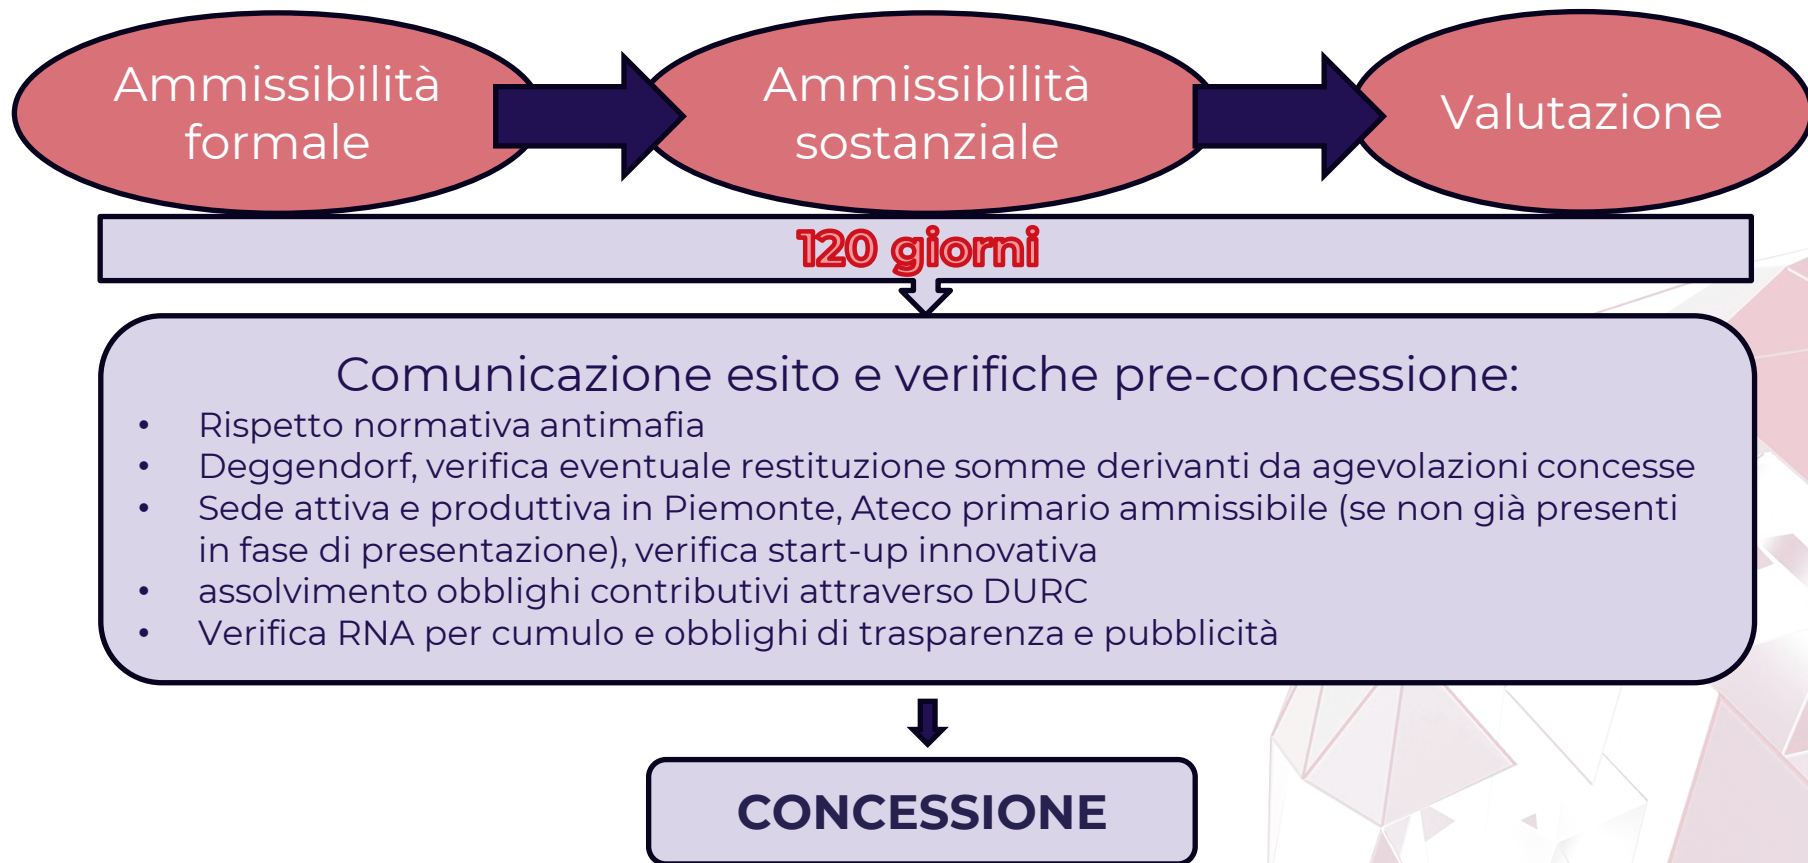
Ammissibilità formale

Ammissibilità sostanziale

Valutazione

120 giorni

Comunicazione esito e verifiche pre-concessione:

- Rispetto normativa antimafia
- Deggendorf, verifica eventuale restituzione somme derivanti da agevolazioni concesse
- Sede attiva e produttiva in Piemonte, Ateco primario ammissibile (se non già presenti in fase di presentazione), verifica start-up innovativa
- assolvimento obblighi contributivi attraverso DURC
- Verifica RNA per cumulo e obblighi di trasparenza e pubblicità

CONCESSIONE